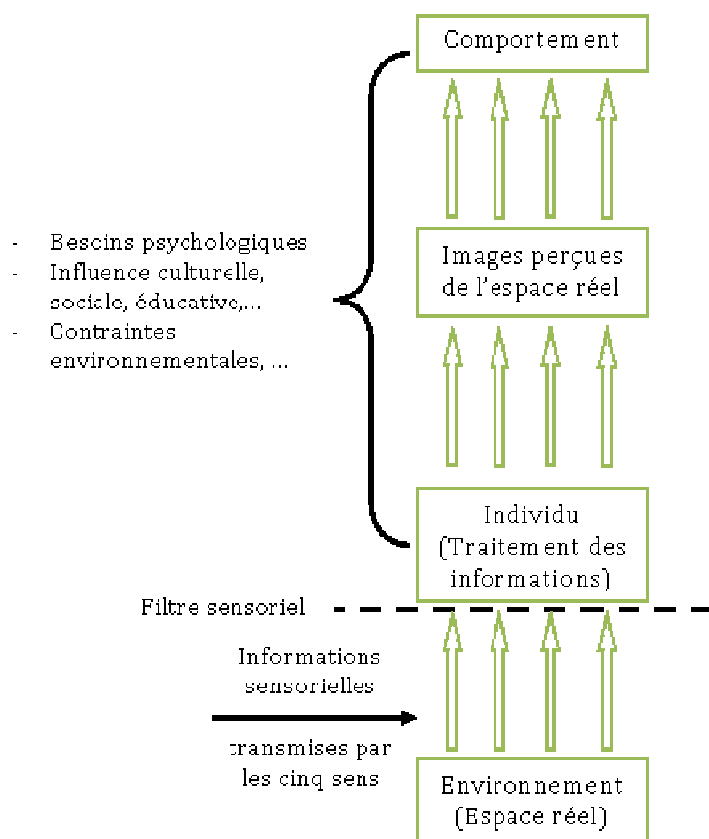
Comportement

- Besoins psychologiques
- Influence culturelle, sociale, éducative,…
- Contraintes environnementales, …

Images perçues de l'espace réel

Individu (Traitement des informations)

Filtre sensoriel

Informations sensorielles

transmises par les cinq sens

Environnement (Espace réel)